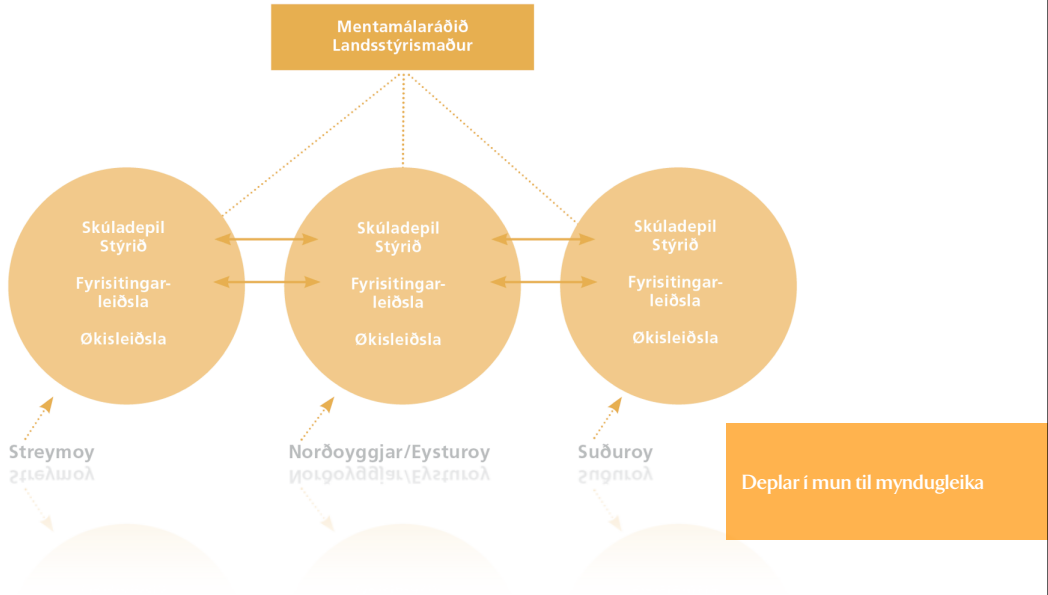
Mentamálaráðið
Landsstýrismaður

Skúladepil
Stýrið

Fyrisitingarleiðsla

Økisleiðsla

Skúladepil
Stýrið

Fyrisitingarleiðsla

Økisleiðsla

Skúladepil
Stýrið

Fyrisitingarleiðsla

Økisleiðsla

Streymoy

Norðoyggjar/Eysturoy

Suðuroy

Deplar í mun til myndugleika